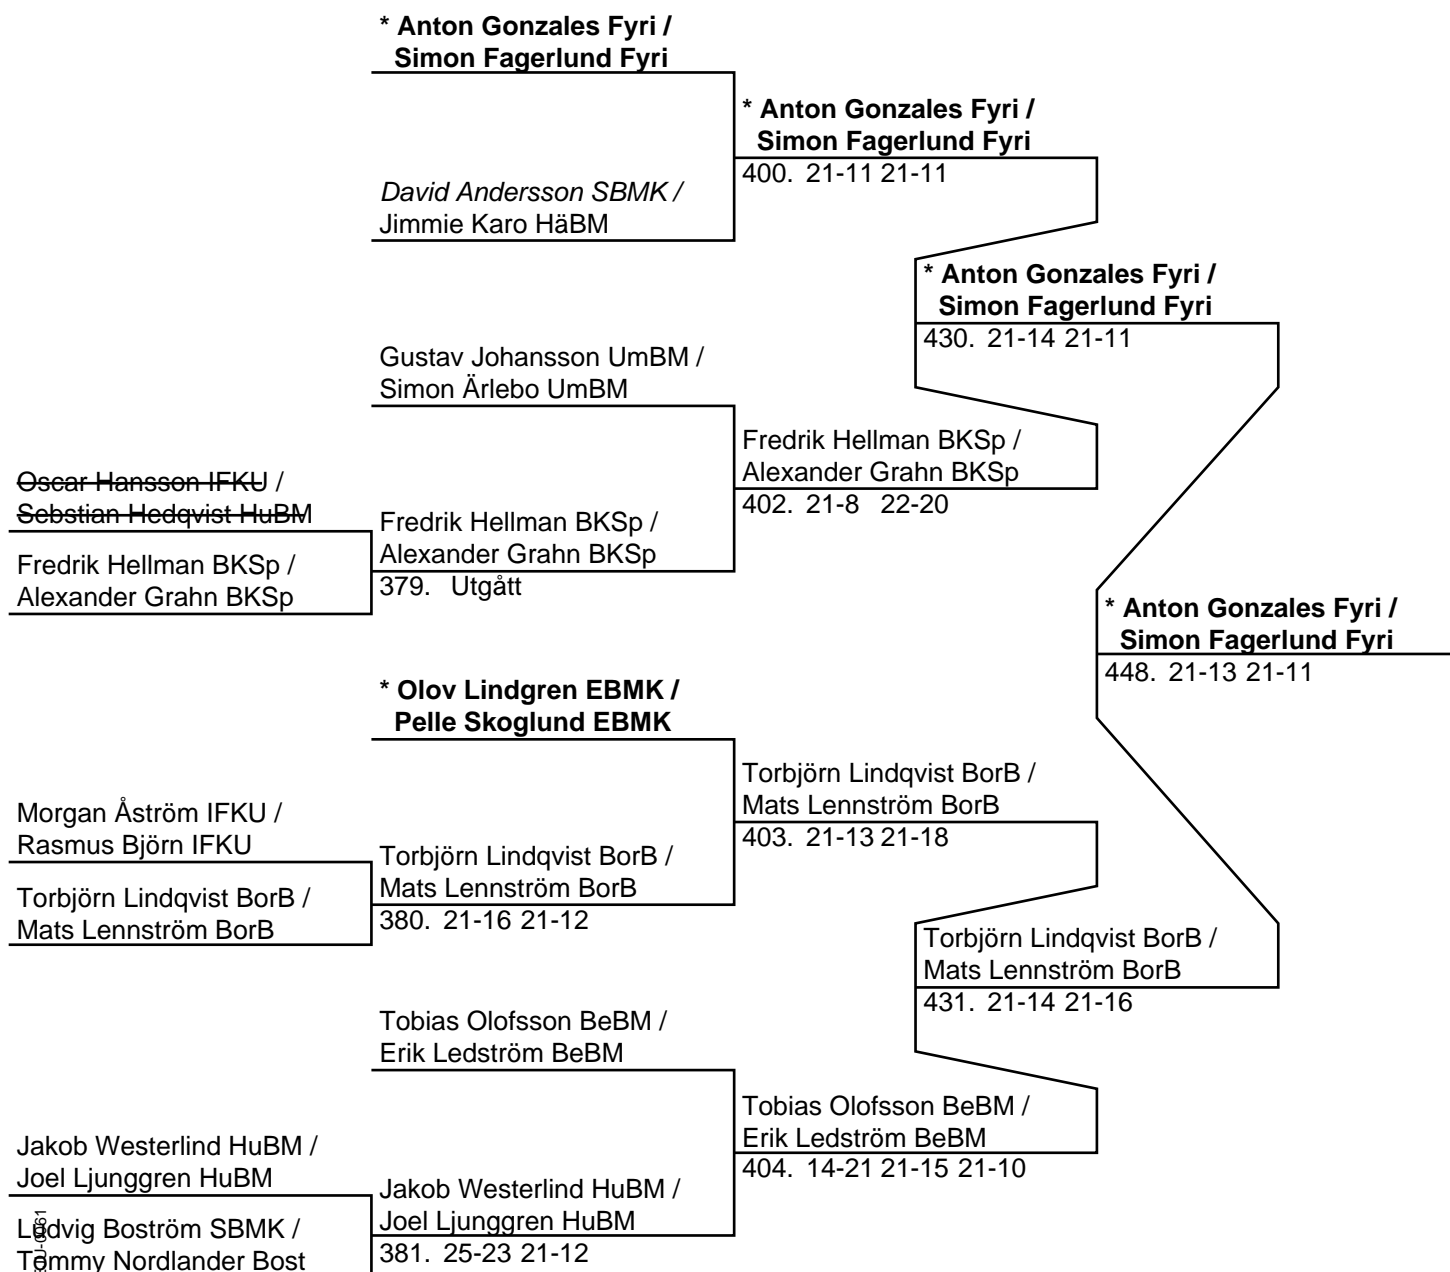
* Anton Gonzales Fyri / Simon Fagerlund Fyri

* Anton Gonzales Fyri / Simon Fagerlund Fyri
400. 21-11 21-11

David Andersson SBMK / Jimmie Karo HäBM

* Anton Gonzales Fyri / Simon Fagerlund Fyri
430. 21-14 21-11

Gustav Johansson UmBM / Simon Ärlebo UmBM

Fredrik Hellman BKSp / Alexander Grahn BKSp
402. 21-8 22-20

Oscar Hansson IFKU / Sebstian Hedqvist HuBM

Fredrik Hellman BKSp / Alexander Grahn BKSp

Fredrik Hellman BKSp / Alexander Grahn BKSp
379. Utgått

* Anton Gonzales Fyri / Simon Fagerlund Fyri
448. 21-13 21-11

* Olov Lindgren EBMK / Pelle Skoglund EBMK

Torbjörn Lindqvist BorB / Mats Lennström BorB
403. 21-13 21-18

Morgan Åström IFKU / Rasmus Björn IFKU

Torbjörn Lindqvist BorB / Mats Lennström BorB

Torbjörn Lindqvist BorB / Mats Lennström BorB
380. 21-16 21-12

Torbjörn Lindqvist BorB / Mats Lennström BorB
431. 21-14 21-16

Tobias Olofsson BeBM / Erik Ledström BeBM

Tobias Olofsson BeBM / Erik Ledström BeBM
404. 14-21 21-15 21-10

Jakob Westerlind HuBM / Joel Ljunggren HuBM

Jakob Westerlind HuBM / Joel Ljunggren HuBM
381. 25-23 21-12

Ludvig Boström SBMK / Tommy Nordlander Bost